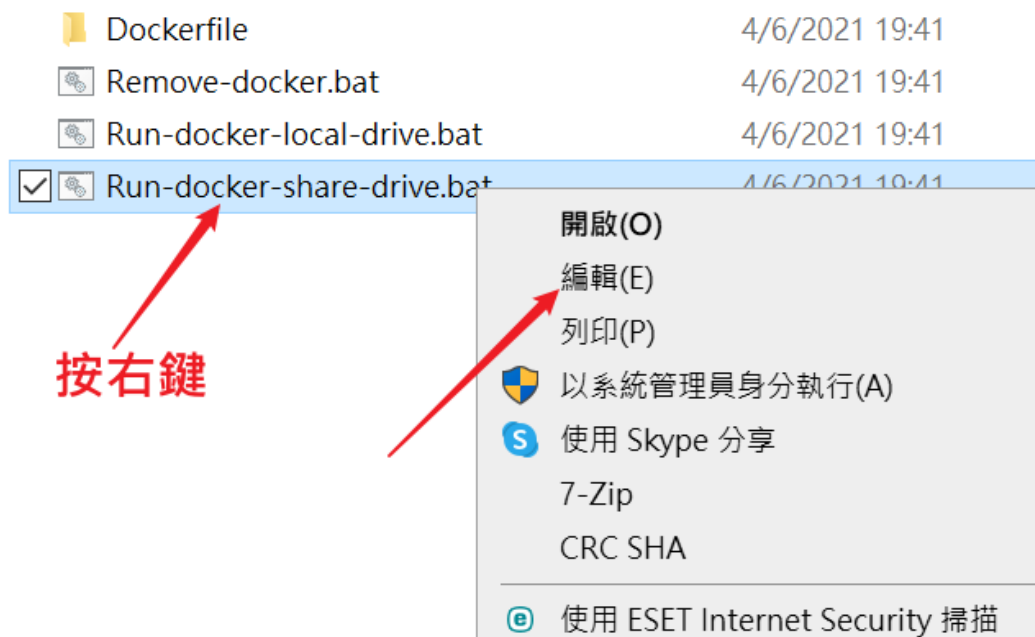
Dockerfile 4/6/2021 19:41
Remove-docker.bat 4/6/2021 19:41
Run-docker-local-drive.bat 4/6/2021 19:41
Run-docker-share-drive.bat 4/6/2021 19:41

開啟(O)
編輯(E)
列印(P)
以系統管理員身分執行(A)
使用 Skype 分享
7-Zip
CRC SHA
使用 ESET Internet Security 掃描

按右鍵